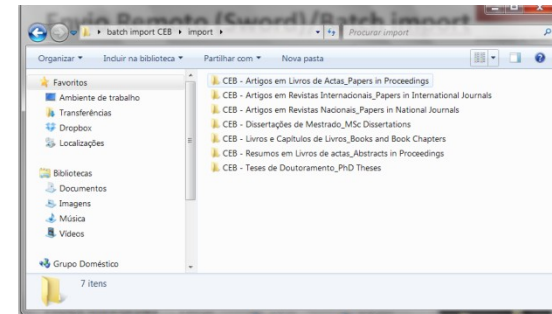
Envio Remoto (Sword)/Batch import

batch import CEB ▸ import ▸

Procurar import

Organizar ▾ Incluir na biblioteca ▾ Partilhar com ▾ Nova pasta

Favoritos
Ambiente de trabalho
Transferências
Dropbox
Localizações

Bibliotecas
Documentos
Imagens
Música
Vídeos

Grupo Doméstico

CEB - Artigos em Livros de Actas_Papers in Proceedings
CEB - Artigos em Revistas Internacionais_Papers in International Journals
CEB - Artigos em Revistas Nacionais_Papers in National Journals
CEB - Dissertações de Mestrado_MSc Dissertations
CEB - Livros e Capítulos de Livros_Books and Book Chapters
CEB - Resumos em Livros de actas_Abstracts in Proceedings
CEB - Teses de Doutoramento_PhD Theses

7 itens